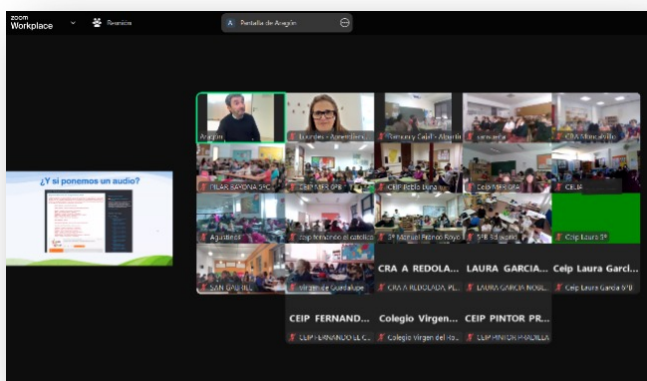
zoom Workplace

Reunión

A Pantalla de Aragón

¿Y si ponemos un audio?

Aragón

Lourdes - Aprendiendo...

"Tamuny Caid" - Abarán

sancarlos

CRA Moncayo Ue...

PILAR BAYONA 5ºC

CEIP MIR 6ºB

CEIP Ruiz Bonet

Ceip MVG 6ºA

CEIP

Agustinos

ceip fernando el católico

3º Manuel Ribot Royo

5ºB Sd

Ceip Laura 3º

SAN GABRIEL

Virgen de Guadalupe

CRA A REDOLA...

CRA A REDOLADA PL...

LAURA GARCIA...

LAURA GARCIA NOGU...

Ceip Laura Garci...

Ceip Laura García 6ºB

CEIP FERNAND...

CEIP FERNANDO EL C...

Colegio Virgen...

Colegio Virgen del Ro...

CEIP PINTOR PR...

CEIP PINTOR PRADILLA